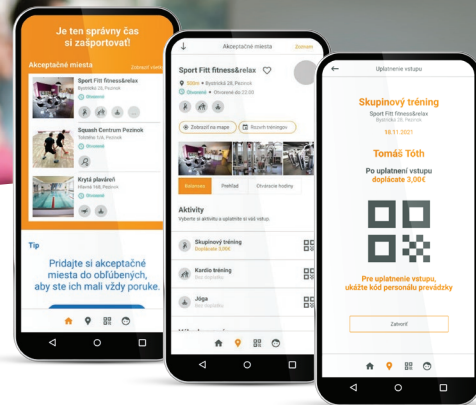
Je ten správny čas si zašportovať!

Akceptačné miesta
Zobraziť všetky

Sport Fitt fitness&relax
Bystrická 28, Pezinok
Otvorené

Squash Centrum Pezinok
Tolstého 124, Pezinok
Otvorené

Krytá plaváreň
Hlavná 168, Pezinok
Otvorené

Tip
Pridajte si akceptačné miesta do obľúbených, aby ste ich mali vždy poruke.

Akceptačné miesta
Zoznam

Sport Fitt fitness&relax
500m • Bystrická 28, Pezinok
Otvorené • Otvorené do 22:00

Zobraziť na mape
Rozvrh tréningov

Aktivity
Pohľad
Otváracie hodiny

Aktivity
Vyberte si aktivitu a uplatnite si váš vstup.

Skupinový tréning
Doplatiť 3,00€

Kardio tréning
Bez doplatku

Jóga
Bez doplatku

Uplatnenie vstupu

Skupinový tréning
Sport Fitt fitness&relax
Bystrická 28, Pezinok
18.11.2021

Tomáš Tóth
Po uplatnení vstupu
doplácate 3,00€

Pre uplatnenie vstupu, ukážte kód personálu prevádzky

Zatvoriť